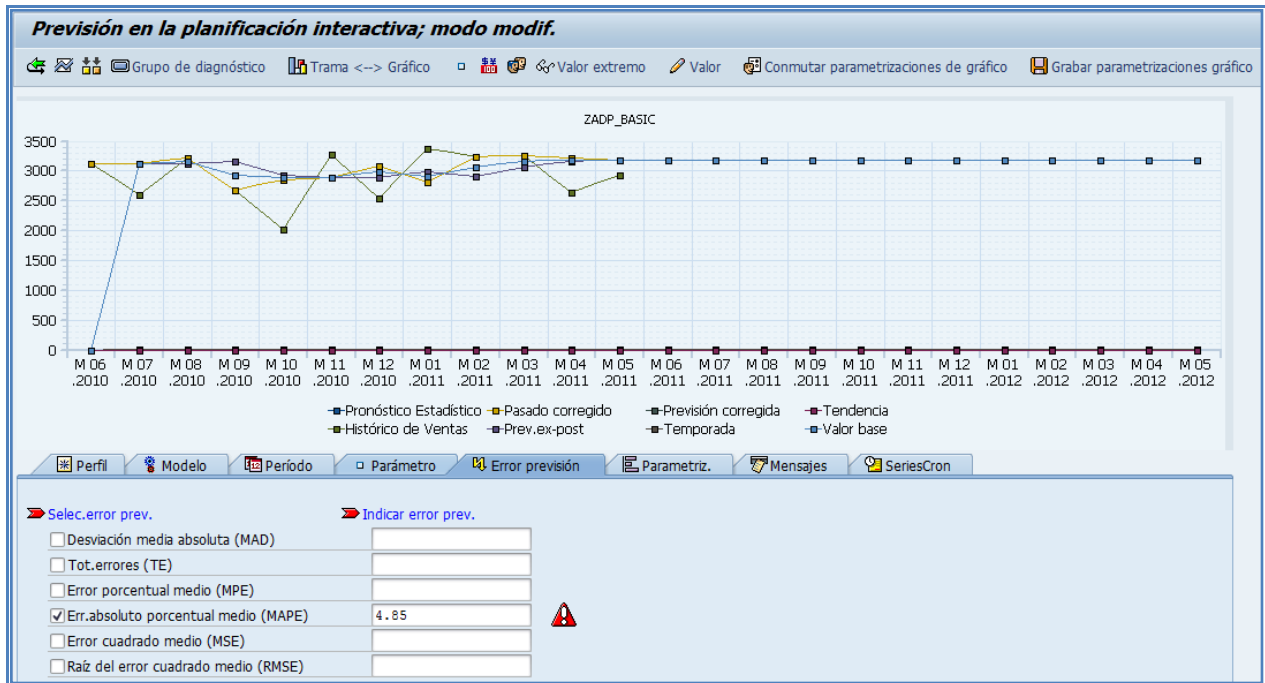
Previsión en la planificación interactiva; modo modif.

Grupo de diagnóstico   Trama <--> Gráfico   Valor extremo   Valor   Conmutar parametrizaciones de gráfico   Grabar parametrizaciones gráfico

ZADP_BASIC

3500
3000
2500
2000
1500
1000
500
0

M 06 .2010 | M 07 .2010 | M 08 .2010 | M 09 .2010 | M 10 .2010 | M 11 .2010 | M 12 .2010 | M 01 .2011 | M 02 .2011 | M 03 .2011 | M 04 .2011 | M 05 .2011 | M 06 .2011 | M 07 .2011 | M 08 .2011 | M 09 .2011 | M 10 .2011 | M 11 .2011 | M 12 .2011 | M 01 .2012 | M 02 .2012 | M 03 .2012 | M 04 .2012 | M 05 .2012

Pronóstico Estadístico   Pasado corregido   Previsión corregida   Tendencia
Histórico de Ventas   Prev.ex-post   Temporada   Valor base

Perfil   Modelo   Período   Parámetro   Error previsión   Parametriz.   Mensajes   SeriesCron

Selec.error prev.   Indicar error prev.
Desviación media absoluta (MAD)
Tot.errores (TE)
Error porcentual medio (MPE)
Err.absoluto porcentual medio (MAPE)   4.85
Error cuadrado medio (MSE)
Raíz del error cuadrado medio (RMSE)